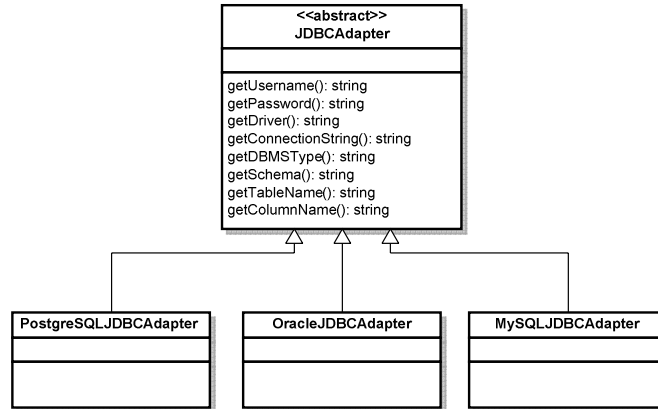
<<abstract>>
JDBCAdapter

getUsername(): string
getPassword(): string
getDriver(): string
getConnectionString(): string
getDBMSType(): string
getSchema(): string
getTableName(): string
getColumnName(): string

PostgreSQLJDBCAdapter

OracleJDBCAdapter

MySQLJDBCAdapter